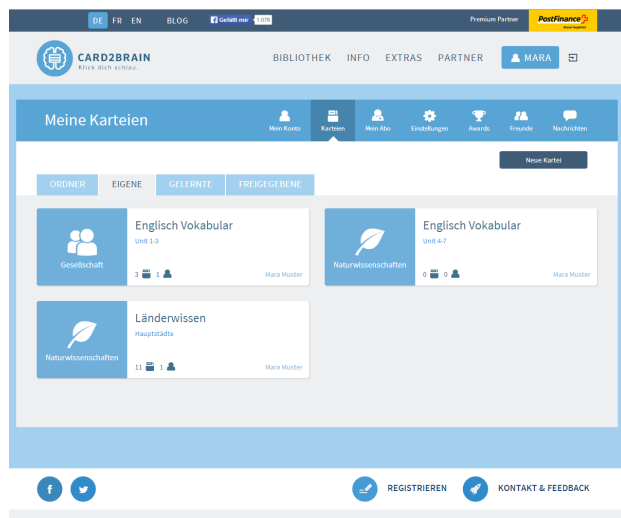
DE FR EN BLOG Gefällt mir 3.078

Premium Partner PostFinance

CARD2BRAIN
Klick dich schlau.

BIBLIOTHEK INFO EXTRAS PARTNER MARA

Meine Karteien

Mein Konto Karteien Mein Abo Einstellungen Awards Freunde Nachrichten

Neue Kartei

ORDNER EIGENE GELERNTE FREIGEGEBENE

Gesellschaft
Englisch Vokabular
Unit 1-3
3 1
Mara Muster

Naturwissenschaften
Englisch Vokabular
Unit 4-7
0 0
Mara Muster

Naturwissenschaften
Länderwissen
Hauptstädte
11 1
Mara Muster

REGISTRIEREN KONTAKT & FEEDBACK